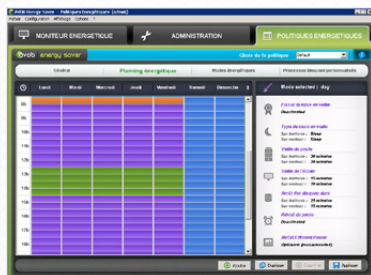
AVOB Energy Saver - Politiques Energétiques - [actuel]

Fichier Configuration Affichage Options ?

MONITEUR ENERGETIQUE

ADMINISTRATION

POLITIQUES ENERGETIQUES

avob energy saver

Choix de la politique

Défaut

Général

Planning énergétique

Modes énergétiques

Processus bloquant personnalisable

Lundi

Mardi

Mercredi

Jeudi

Vendredi

Samedi

Dimanche

8h

9h

10h

11h

12h

13h

14h

15h

16h

17h

18h

19h

Mode selected : day

Forcer la mise en veille

Désactivé

Type de mise en veille

Sur batterie : Mise

Sur secteur : Mise

Veille du poste

Sur batterie : 30 minutes

Sur secteur : 30 minutes

Veille de l'écran

Sur batterie : 15 minutes

Sur secteur : 15 minutes

Arrêt des disques durs

Sur batterie : 25 minutes

Sur secteur : 25 minutes

Réveil du poste

Désactivé

Profil Microsoft Power

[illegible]

Ajouter

Dupliquer

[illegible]

Appliquer